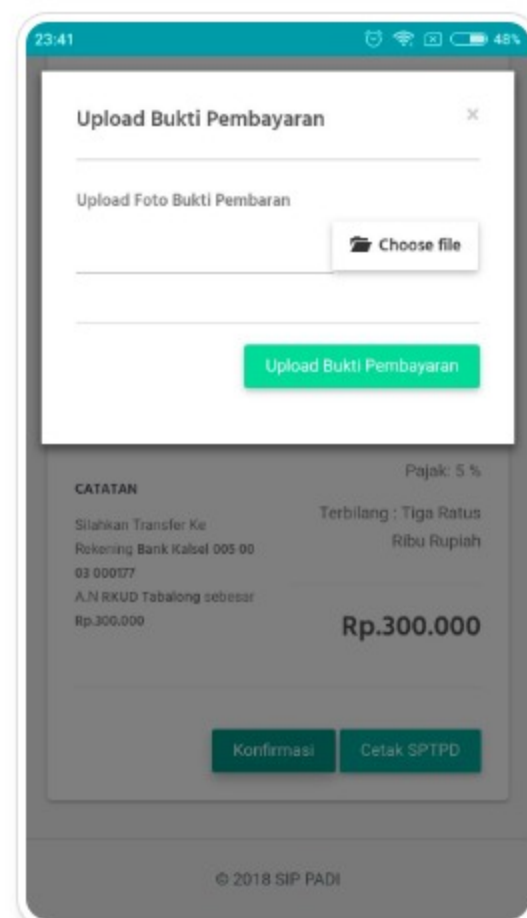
23:41

48%

Upload Bukti Pembayaran

×

Upload Foto Bukti Pembaran

Choose file

Upload Bukti Pembayaran

CATATAN

Silahkan Transfer Ke Rekening Bank Kalsel 005 00 03 000177 A.N RKUD Tabalong sebesar Rp.300.000

Pajak: 5 %

Terbilang : Tiga Ratus Ribu Rupiah

Rp.300.000

Konfirmasi

Cetak SPTPD

© 2018 SIP PADI